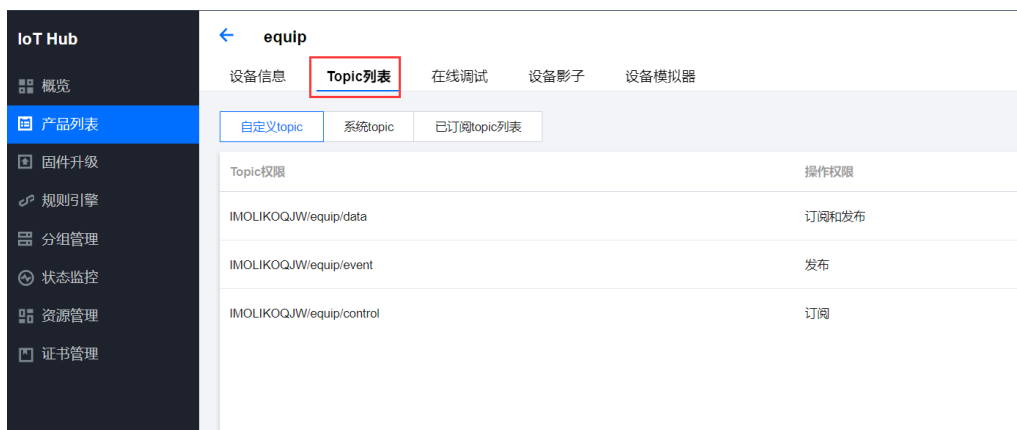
IoT Hub

概览
产品列表
固件升级
规则引擎
分组管理
状态监控
资源管理
证书管理

← equip

设备信息　Topic列表　在线调试　设备影子　设备模拟器

自定义topic　系统topic　已订阅topic列表

| Topic权限 | 操作权限 |
|---|---|
| IMOLIKOQJW/equip/data | 订阅和发布 |
| IMOLIKOQJW/equip/event | 发布 |
| IMOLIKOQJW/equip/control | 订阅 |